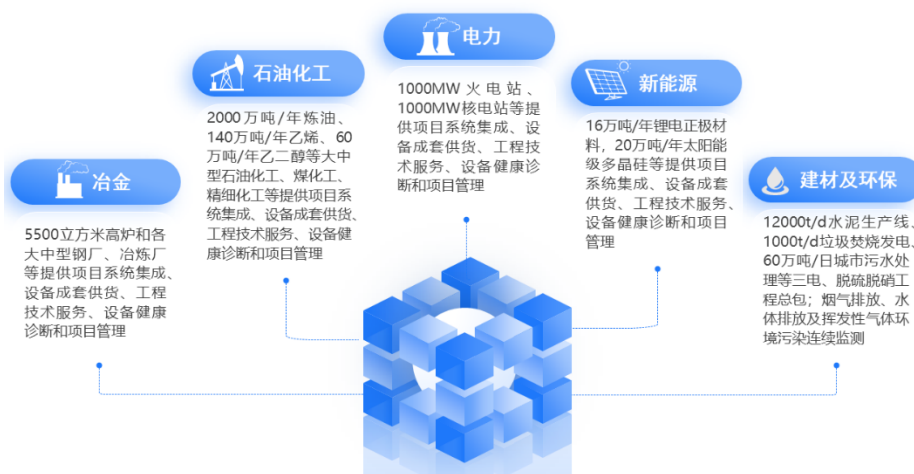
冶金

5500立方米高炉和各大中型钢厂、冶炼厂等提供项目系统集成、设备成套供货、工程技术服务、设备健康诊断和项目管理

石油化工

2000万吨/年炼油、140万吨/年乙烯、60万吨/年乙二醇等大中型石油化工、煤化工、精细化工等提供项目系统集成、设备成套供货、工程技术服务、设备健康诊断和项目管理

电力

1000MW火电站、1000MW核电站等提供项目系统集成、设备成套供货、工程技术服务、设备健康诊断和项目管理

新能源

16万吨/年锂电正极材料，20万吨/年太阳能级多晶硅等提供项目系统集成、设备成套供货、工程技术服务、设备健康诊断和项目管理

建材及环保

12000t/d水泥生产线、1000t/d垃圾焚烧发电、60万吨/日城市污水处理等三电、脱硫脱硝工程总包；烟气排放、水体排放及挥发性气体环境污染连续监测